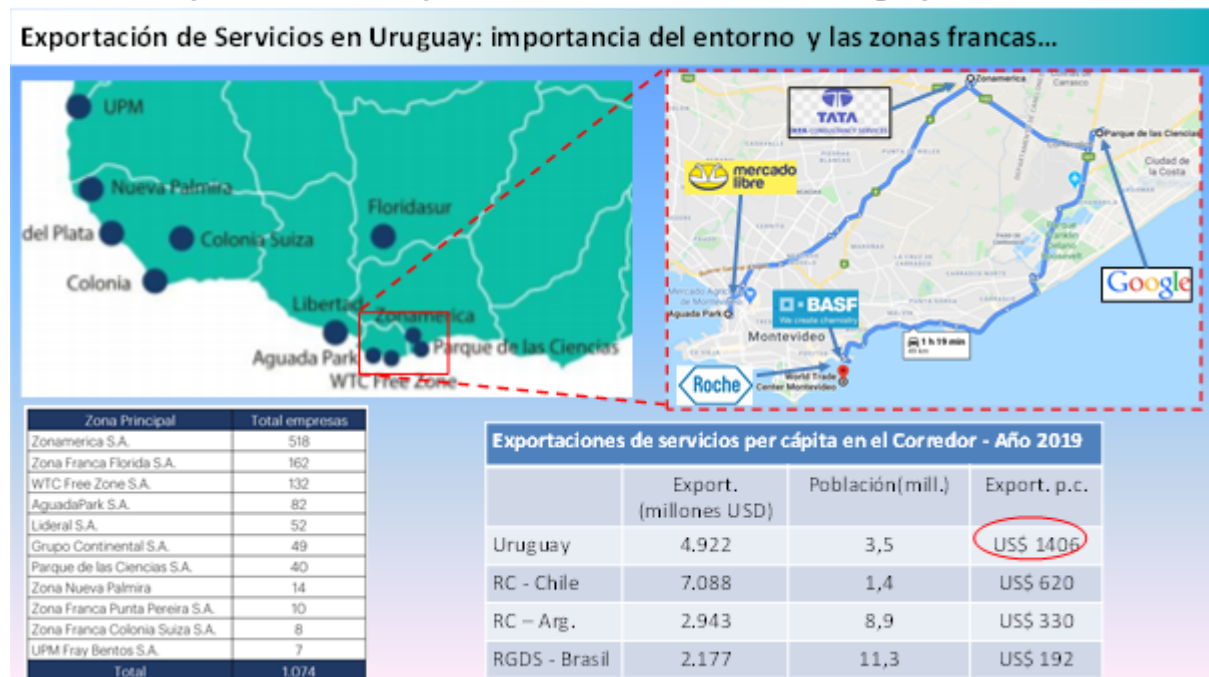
Exportación de Servicios en Uruguay: importancia del entorno y las zonas francas...

UPM
Nueva Palmira
del Plata
Colonia Suiza
Floridasur
Colonia
Libertad
Zonamerica
Aguada Park
Parque de las Ciencias
WTC Free Zone

Zonamerica
TATA
mercado libre
Parque de las Ciencias
Ciudad de la Costa
Google
Aguada Park
BASF
We create chemistry
Montevideo
1 h 19 min
Roche
World Trade Center Montevideo

| Zona Principal | Total empresas |
|---|---|
| Zonamerica S.A. | 518 |
| Zona Franca Florida S.A. | 162 |
| WTC Free Zone S.A. | 132 |
| AguadaPark S.A. | 82 |
| Lideral S.A. | 52 |
| Grupo Continental S.A. | 49 |
| Parque de las Ciencias S.A. | 40 |
| Zona Nueva Palmira | 14 |
| Zona Franca Punta Pereira S.A. | 10 |
| Zona Franca Colonia Suiza S.A. | 8 |
| UPM Fray Bentos S.A. | 7 |
| Total | 1.074 |

Exportaciones de servicios per cápita en el Corredor - Año 2019

| | Export. (millones USD) | Población(mill.) | Export. p.c. |
|---|---|---|---|
| Uruguay | 4.922 | 3,5 | US$ 1406 |
| RC - Chile | 7.088 | 1,4 | US$ 620 |
| RC – Arg. | 2.943 | 8,9 | US$ 330 |
| RGDS - Brasil | 2.177 | 11,3 | US$ 192 |